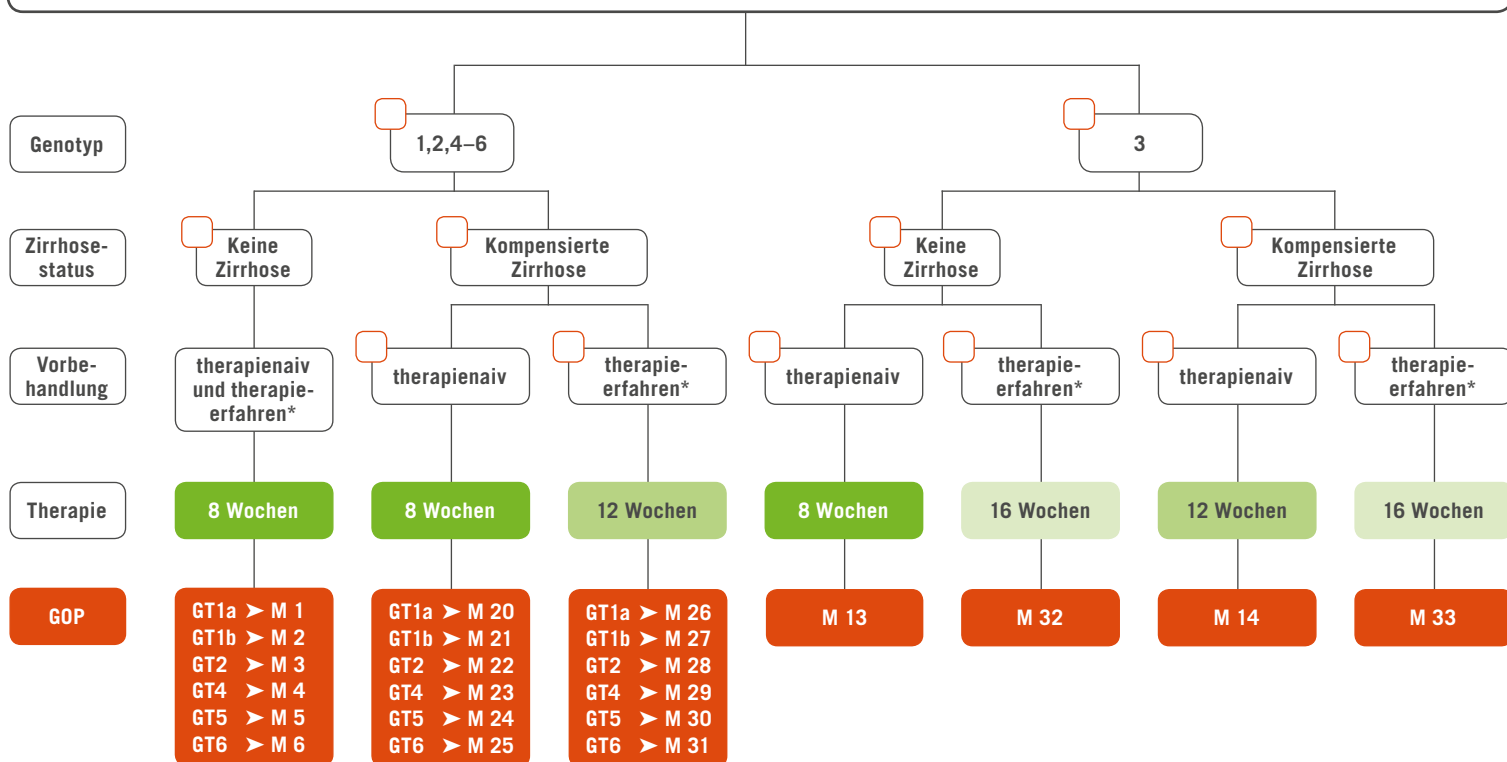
Genotyp

1,2,4–6

3

Zirrhosestatus

Keine Zirrhose

Kompensierte Zirrhose

Keine Zirrhose

Kompensierte Zirrhose

Vorbehandlung

therapienaiv und therapieerfahren*

therapienaiv

therapieerfahren*

therapienaiv

therapieerfahren*

therapienaiv

therapieerfahren*

Therapie

8 Wochen

8 Wochen

12 Wochen

8 Wochen

16 Wochen

12 Wochen

16 Wochen

GOP

GT1a ➤ M 1
GT1b ➤ M 2
GT2 ➤ M 3
GT4 ➤ M 4
GT5 ➤ M 5
GT6 ➤ M 6

GT1a ➤ M 20
GT1b ➤ M 21
GT2 ➤ M 22
GT4 ➤ M 23
GT5 ➤ M 24
GT6 ➤ M 25

GT1a ➤ M 26
GT1b ➤ M 27
GT2 ➤ M 28
GT4 ➤ M 29
GT5 ➤ M 30
GT6 ➤ M 31

M 13

M 32

M 14

M 33